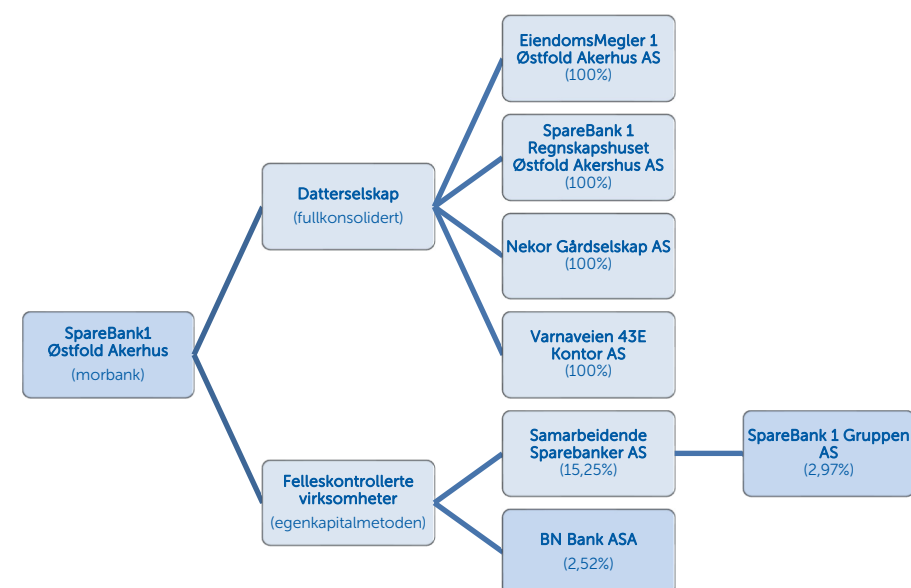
SpareBank1 Østfold Akerhus
(morbank)

Datterselskap
(fullkonsolidert)

EiendomsMegler 1 Østfold Akerhus AS
(100%)

SpareBank 1 Regnskapshuset Østfold Akershus AS
(100%)

Nekor Gårdselskap AS
(100%)

Varnaveien 43E Kontor AS
(100%)

Felleskontrollerte virksomheter
(egenkapitalmetoden)

Samarbeidende Sparebanker AS
(15,25%)

SpareBank 1 Gruppen AS
(2,97%)

BN Bank ASA
(2,52%)